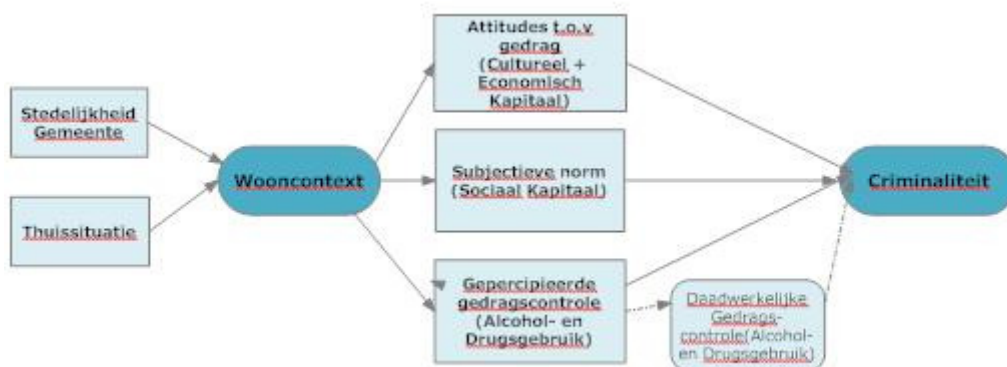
Stedelijkheid Gemeente

Thuissituatie

Wooncontext

Attitudes t.o.v gedrag (Cultureel + Economisch Kapitaal)

Subjectieve norm (Sociaal Kapitaal)

Gepercipieerde gedragscontrole (Alcohol- en Drugsgebruik)

Daadwerkelijke Gedragscontrole(Alcohol- en Drugsgebruik)

Criminaliteit